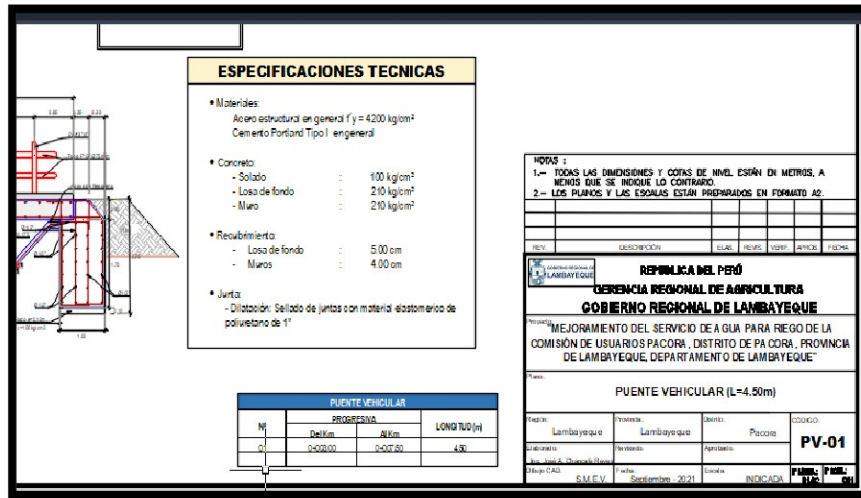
ESPECIFICACIONES TECNICAS

• Materiales:
Acero estructural en general f'y = 4200 kg/cm²
Cemento Portland Tipo I en general

• Concreto:
- Solado : 100 kg/cm²
- Losa de fondo : 210 kg/cm²
- Muro : 210 kg/cm²

• Recubrimiento:
- Losa de fondo : 5.00 cm
- Muros : 4.00 cm

• Junta:
- Dilatación: Sellado de juntas con material elastomerico de poliuretano de 1"

PUENTE VEHICULAR

| Nº | PROGRESIVA Del Km | PROGRESIVA Al Km | LONGITUD (m) |
|---|---|---|---|
| 01 | 0+003.00 | 0+007.50 | 4.50 |

NOTAS :
1.- TODAS LAS DIMENSIONES Y COTAS DE NIVEL ESTÁN EN METROS, A MENOS QUE SE INDIQUE LO CONTRARIO.
2.- LOS PLANOS Y LAS ESCALAS ESTÁN PREPARADOS EN FORMATO A2.

| REV. | DESCRIPCIÓN | ELAB. | REVIS. | VERIF. | APROB. | FECHA |
|---|---|---|---|---|---|---|

LAMBAYEQUE

REPUBLICA DEL PERÚ
GERENCIA REGIONAL DE AGRICULTURA
GOBIERNO REGIONAL DE LAMBAYEQUE

Proyecto:
"MEJORAMIENTO DEL SERVICIO DE AGUA PARA RIEGO DE LA COMISIÓN DE USUARIOS PACORA , DISTRITO DE PACORA , PROVINCIA DE LAMBAYEQUE, DEPARTAMENTO DE LAMBAYEQUE"

Plano:
PUENTE VEHICULAR (L=4.50m)

Región: Lambayeque
Provincia: Lambayeque
Distrito: Pacora
CODIGO: PV-01
Elaborado: Ing. José A. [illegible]
Revisado:
Aprobado:
Dibujo CAD: S.M.E.V.
Fecha: Septiembre - 2021
Escala: INDICADA
PLANO: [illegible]
PLANO: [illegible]